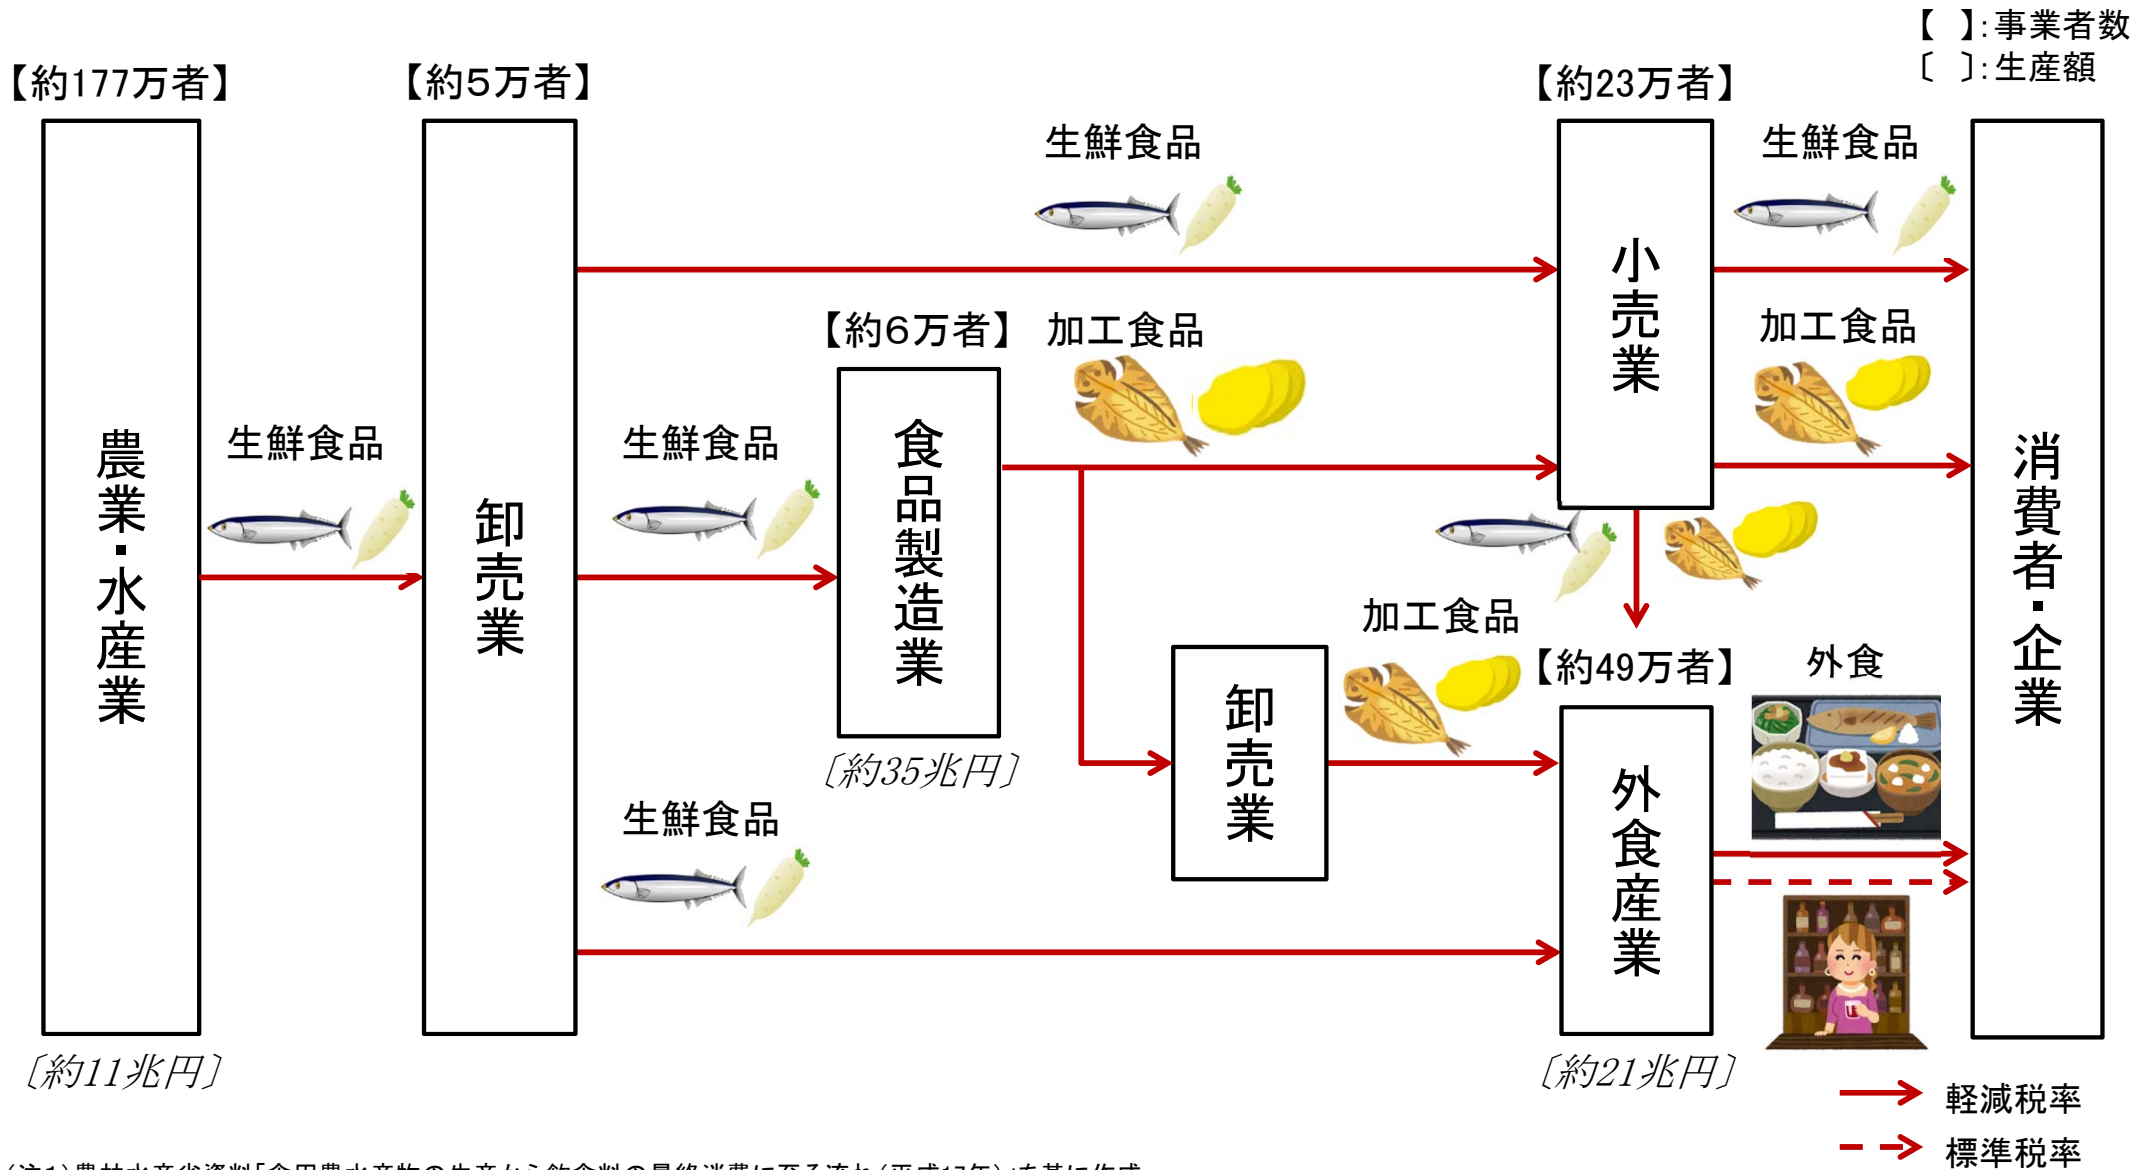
【 】:事業者数
〔 〕:生産額

【約177万者】
農業・水産業
〔約11兆円〕

生鮮食品

【約5万者】
卸売業

生鮮食品

【約6万者】
食品製造業
〔約35兆円〕

生鮮食品

加工食品

卸売業

加工食品

【約23万者】
小売業

生鮮食品

加工食品

【約49万者】
外食産業
〔約21兆円〕

外食

消費者・企業

軽減税率
標準税率

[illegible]